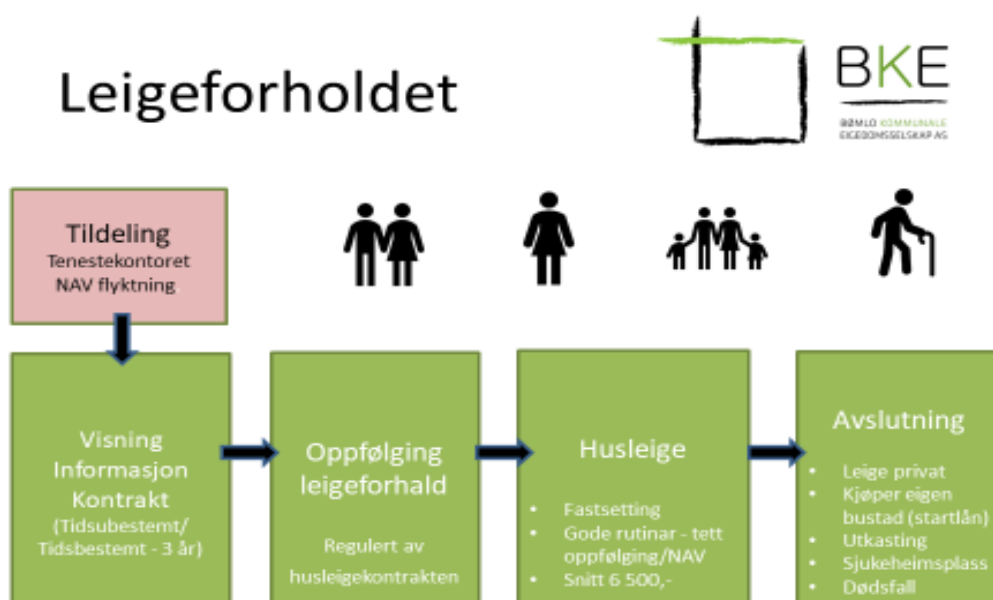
Leigeforholdet

BKE
BØMLO KOMMUNALE EIGEDOMSSELSKAP AS

Tildeling
Tenestekontoret
NAV flyktning

Visning
Informasjon
Kontrakt
(Tidsubestemt/
Tidsbestemt - 3 år)

Oppfølging
leigeforhald

Regulert av
husleigekontrakten

Husleige

• Fastsetting
• Gode rutinar - tett oppfølging/NAV
• Snitt 6 500,-

Avslutning

• Leige privat
• Kjøper eigen bustad (startlån)
• Utkasting
• Sjukeheimsplass
• Dødsfall